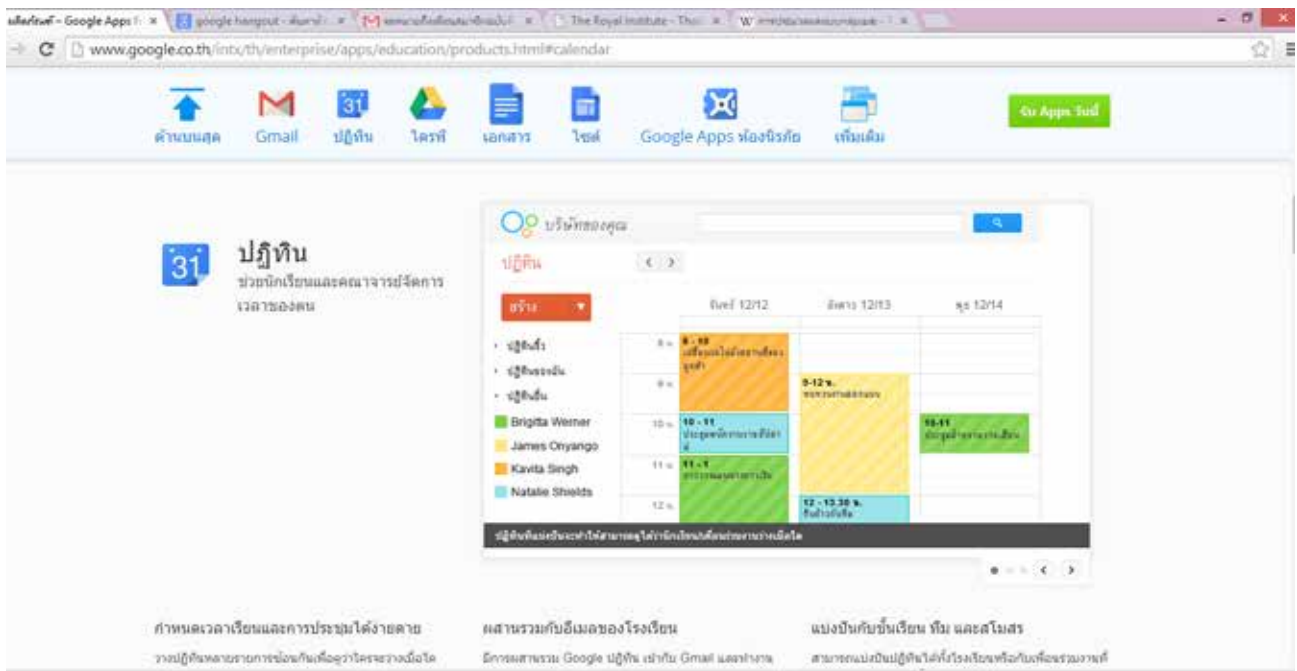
ผลิตภัณฑ์ – Google Apps | × | google hangout - ค้นหาด้วย × | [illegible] × | The Royal Institute - Thai × | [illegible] ×

www.google.co.th/intx/th/enterprise/apps/education/products.html#calendar

ด้านบนสุด | Gmail | ปฏิทิน | ไดรฟ์ | เอกสาร | ไซต์ | Google Apps ห้องนิรภัย | เพิ่มเติม

รับ Apps วันนี้

ปฏิทิน
ช่วยนักเรียนและคณาจารย์จัดการเวลาของตน

บริษัทของคุณ

ปฏิทิน

สร้าง

ปฏิทินของฉัน
ปฏิทินของฉัน
ปฏิทินอื่น

Brigitta Werner
James Onyango
Kavita Singh
Natalie Shields

จันทร์ 12/12 | อังคาร 12/13 | พุธ 12/14

8 น.
9 น.
10 น.
11 น.
12 น.

8 - 10 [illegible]
9-12 น. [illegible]
10 - 11 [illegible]
10-11 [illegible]
11 - 1 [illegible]
12 - 13.30 น. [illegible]

ปฏิทินที่แชร์กันจะทำให้สามารถดูได้ว่านักเรียนเพื่อนร่วมงานว่างเมื่อใด

กำหนดเวลาเรียนและการประชุมได้ง่ายดาย
วางปฏิทินหลายรายการซ้อนกันเพื่อดูว่าใครจะว่างเมื่อใด

ผสานรวมกับอีเมลของโรงเรียน
มีการผสานรวม Google ปฏิทิน เข้ากับ Gmail และทำงาน

แบ่งปันกับชั้นเรียน ทีม และสโมสร
สามารถแบ่งปันปฏิทินได้ทั้งโรงเรียนหรือกับเพื่อนร่วมงานที่